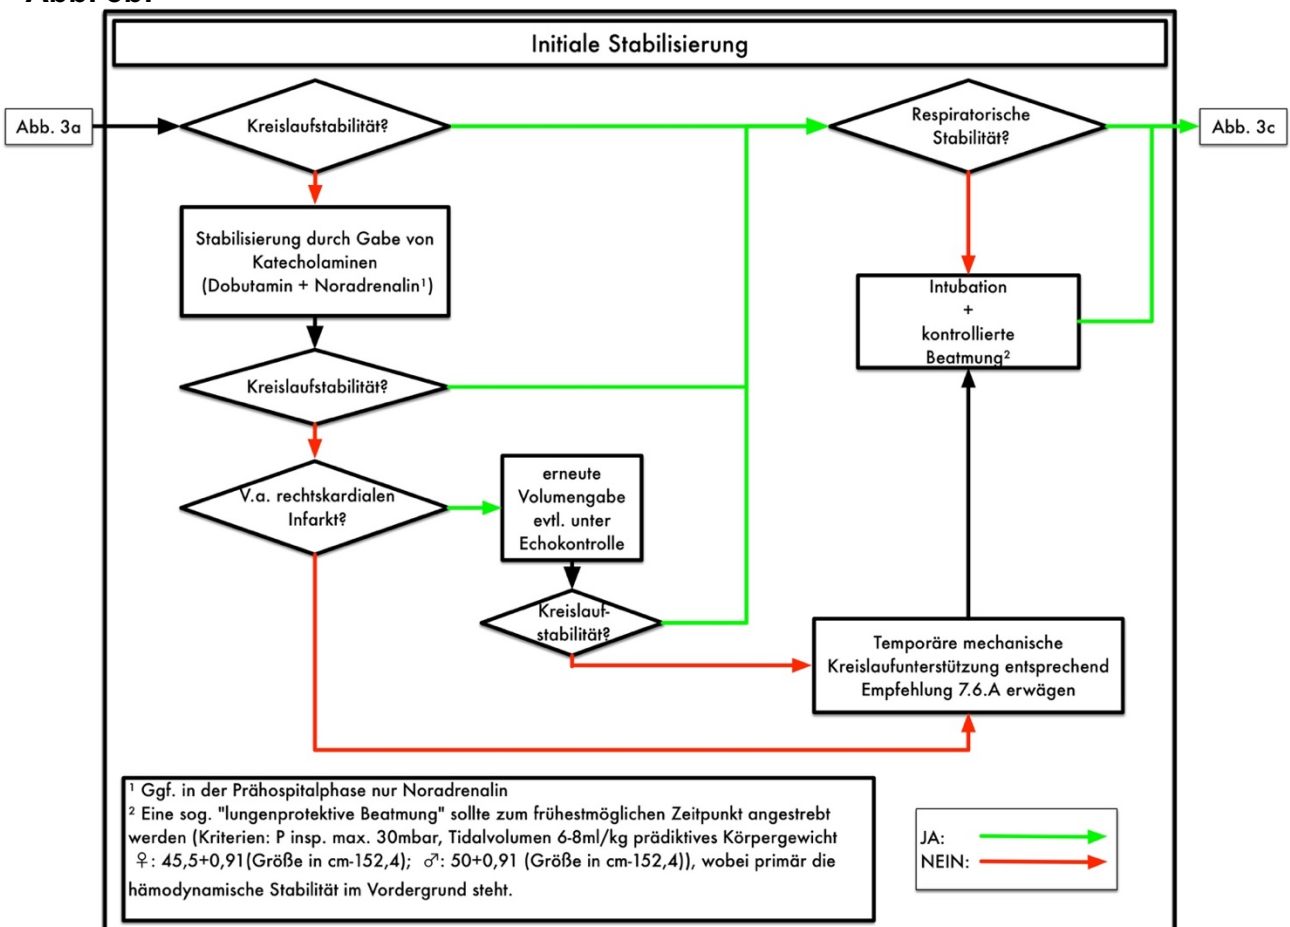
Abb. 3b

Initiale Stabilisierung

Abb. 3a

Kreislaufstabilität?

Respiratorische Stabilität?

Abb. 3c

Stabilisierung durch Gabe von Katecholaminen (Dobutamin + Noradrenalin¹)

Intubation + kontrollierte Beatmung²

Kreislaufstabilität?

V.a. rechtskardialen Infarkt?

erneute Volumengabe evtl. unter Echokontrolle

Kreislaufstabilität?

Temporäre mechanische Kreislaufunterstützung entsprechend Empfehlung 7.6.A erwägen

¹ Ggf. in der Prähospitalphase nur Noradrenalin
² Eine sog. "lungenprotektive Beatmung" sollte zum frühestmöglichen Zeitpunkt angestrebt werden (Kriterien: P insp. max. 30mbar, Tidalvolumen 6-8ml/kg prädiktives Körpergewicht ♀: 45,5+0,91(Größe in cm-152,4); ♂: 50+0,91 (Größe in cm-152,4)), wobei primär die hämodynamische Stabilität im Vordergrund steht.

JA:
NEIN: